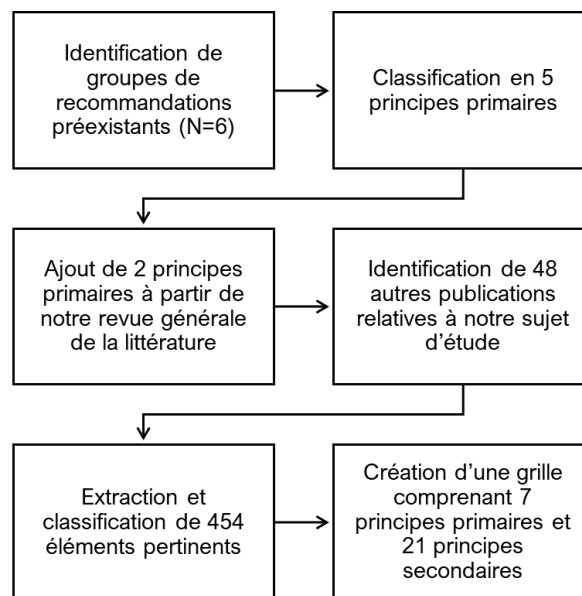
Identification de groupes de recommandations préexistants (N=6)

Classification en 5 principes primaires

Ajout de 2 principes primaires à partir de notre revue générale de la littérature

Identification de 48 autres publications relatives à notre sujet d'étude

Extraction et classification de 454 éléments pertinents

Création d'une grille comprenant 7 principes primaires et 21 principes secondaires